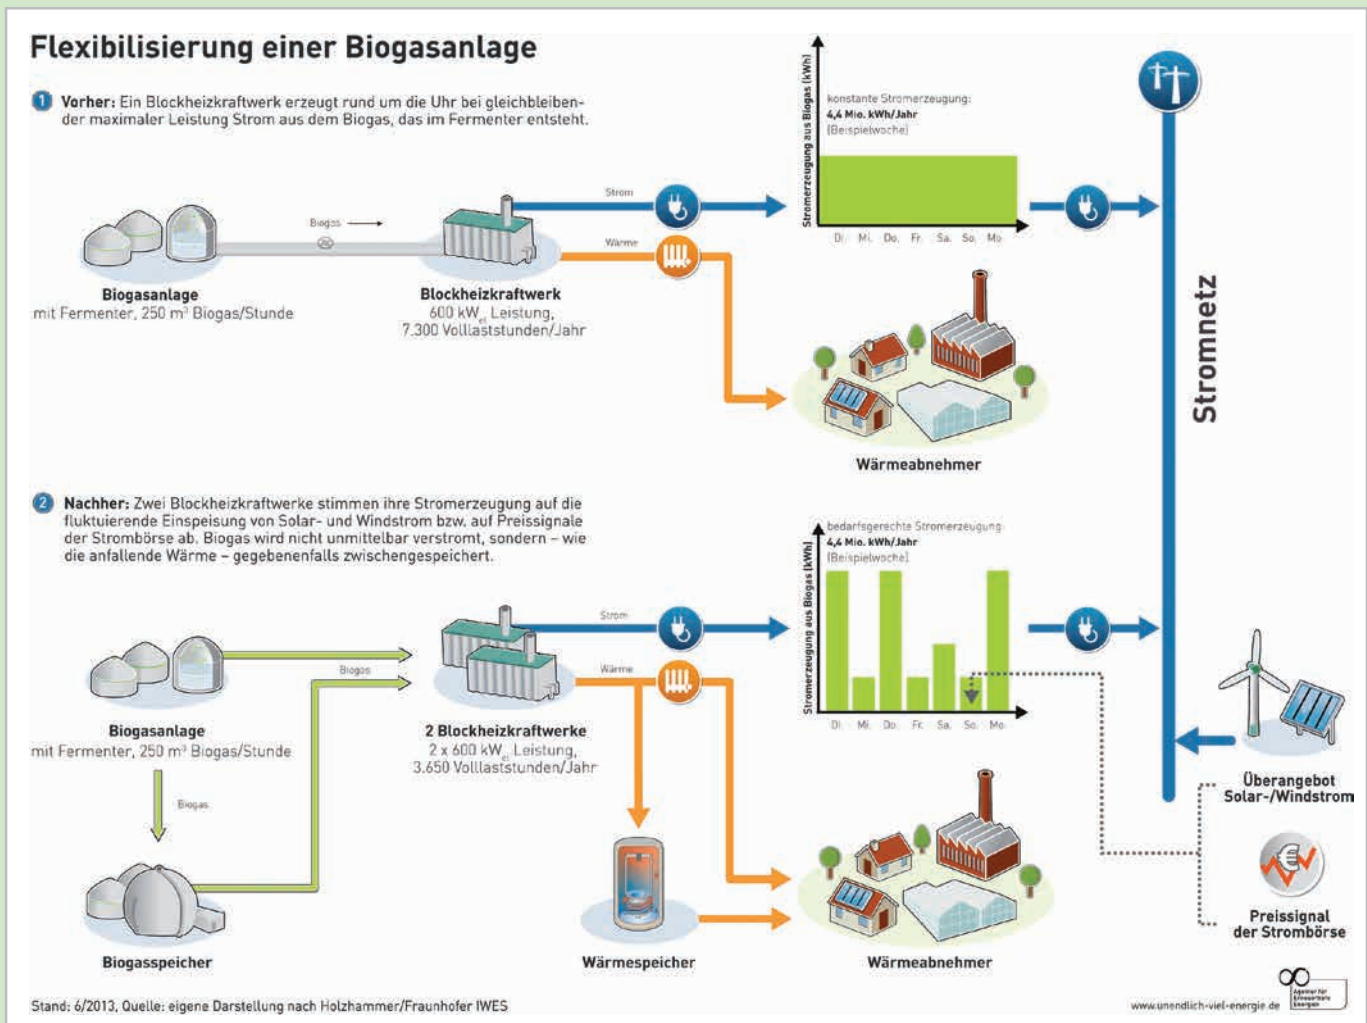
Flexibilisierung einer Biogasanlage

1 Vorher: Ein Blockheizkraftwerk erzeugt rund um die Uhr bei gleichbleibender maximaler Leistung Strom aus dem Biogas, das im Fermenter entsteht.

Stromerzeugung aus Biogas [kWh]

konstante Stromerzeugung: 4,4 Mio. kWh/Jahr (Beispielwoche)

Di. Mi. Do. Fr. Sa. So. Mo.

Biogas

Strom

Wärme

Biogasanlage
mit Fermenter, 250 m³ Biogas/Stunde

Blockheizkraftwerk
600 kW$_{el}$ Leistung, 7.300 Volllaststunden/Jahr

Wärmeabnehmer

Stromnetz

2 Nachher: Zwei Blockheizkraftwerke stimmen ihre Stromerzeugung auf die fluktuierende Einspeisung von Solar- und Windstrom bzw. auf Preissignale der Strombörse ab. Biogas wird nicht unmittelbar verstromt, sondern – wie die anfallende Wärme – gegebenenfalls zwischengespeichert.

bedarfsgerechte Stromerzeugung: 4,4 Mio. kWh/Jahr (Beispielwoche)

Stromerzeugung aus Biogas [kWh]

Di. Mi. Do. Fr. Sa. So. Mo.

Strom

Wärme

Biogas

Biogasanlage
mit Fermenter, 250 m³ Biogas/Stunde

2 Blockheizkraftwerke
2 x 600 kW$_{el}$ Leistung, 3.650 Volllaststunden/Jahr

Biogas

Biogasspeicher

Wärmespeicher

Wärmeabnehmer

Überangebot Solar-/Windstrom

Preissignal der Strombörse

Stand: 6/2013, Quelle: eigene Darstellung nach Holzhammer/Fraunhofer IWES

www.unendlich-viel-energie.de

Agentur für Erneuerbare Energien